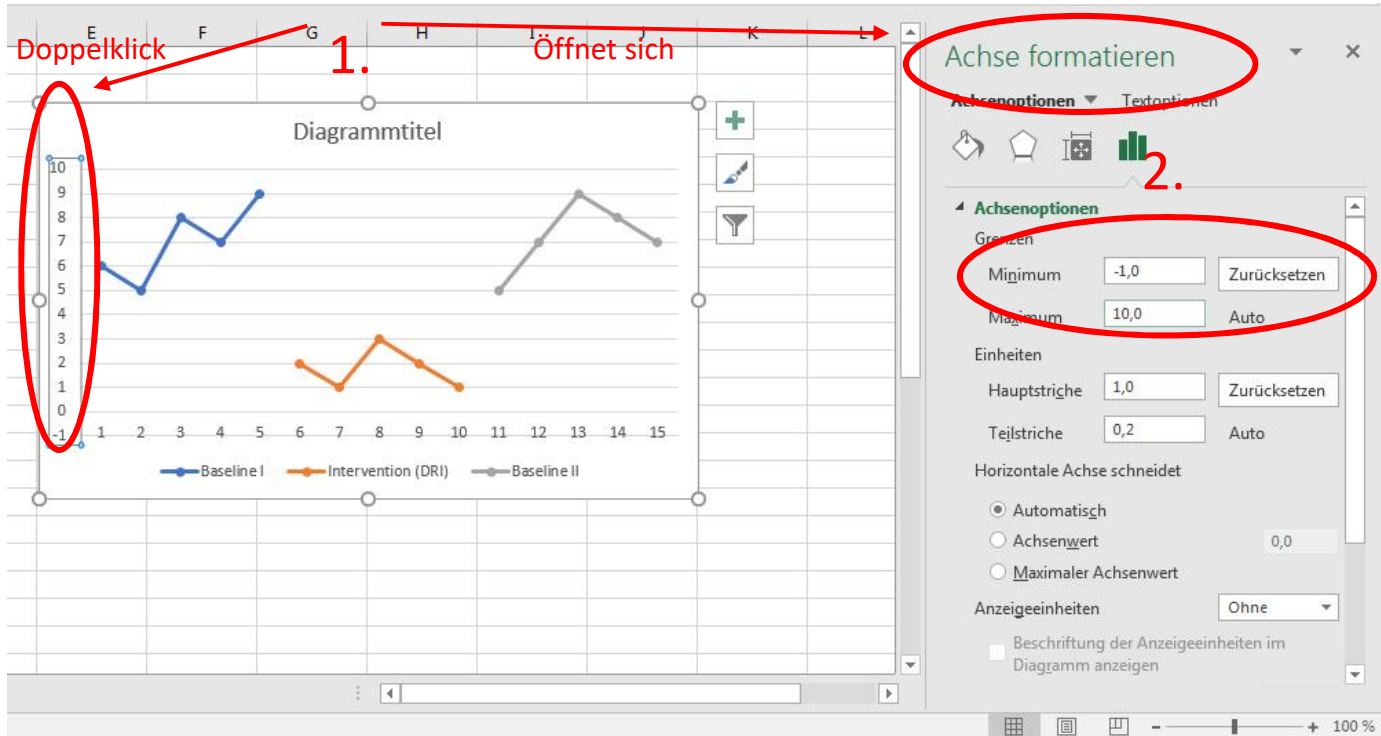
E F G H I J K L

Doppelklick

1.

Öffnet sich

Achse formatieren

Achsenoptionen Textoptionen

2.

Diagrammtitel

10
9
8
7
6
5
4
3
2
1
0
-1

1 2 3 4 5 6 7 8 9 10 11 12 13 14 15

Baseline I Intervention (DRI) Baseline II

Achsenoptionen

Grenzen

Minimum -1,0 Zurücksetzen

Maximum 10,0 Auto

Einheiten

Hauptstriche 1,0 Zurücksetzen

Teilstriche 0,2 Auto

Horizontale Achse schneidet

Automatisch

Achsenwert 0,0

Maximaler Achsenwert

Anzeigeeinheiten Ohne

Beschriftung der Anzeigeeinheiten im Diagramm anzeigen

100 %